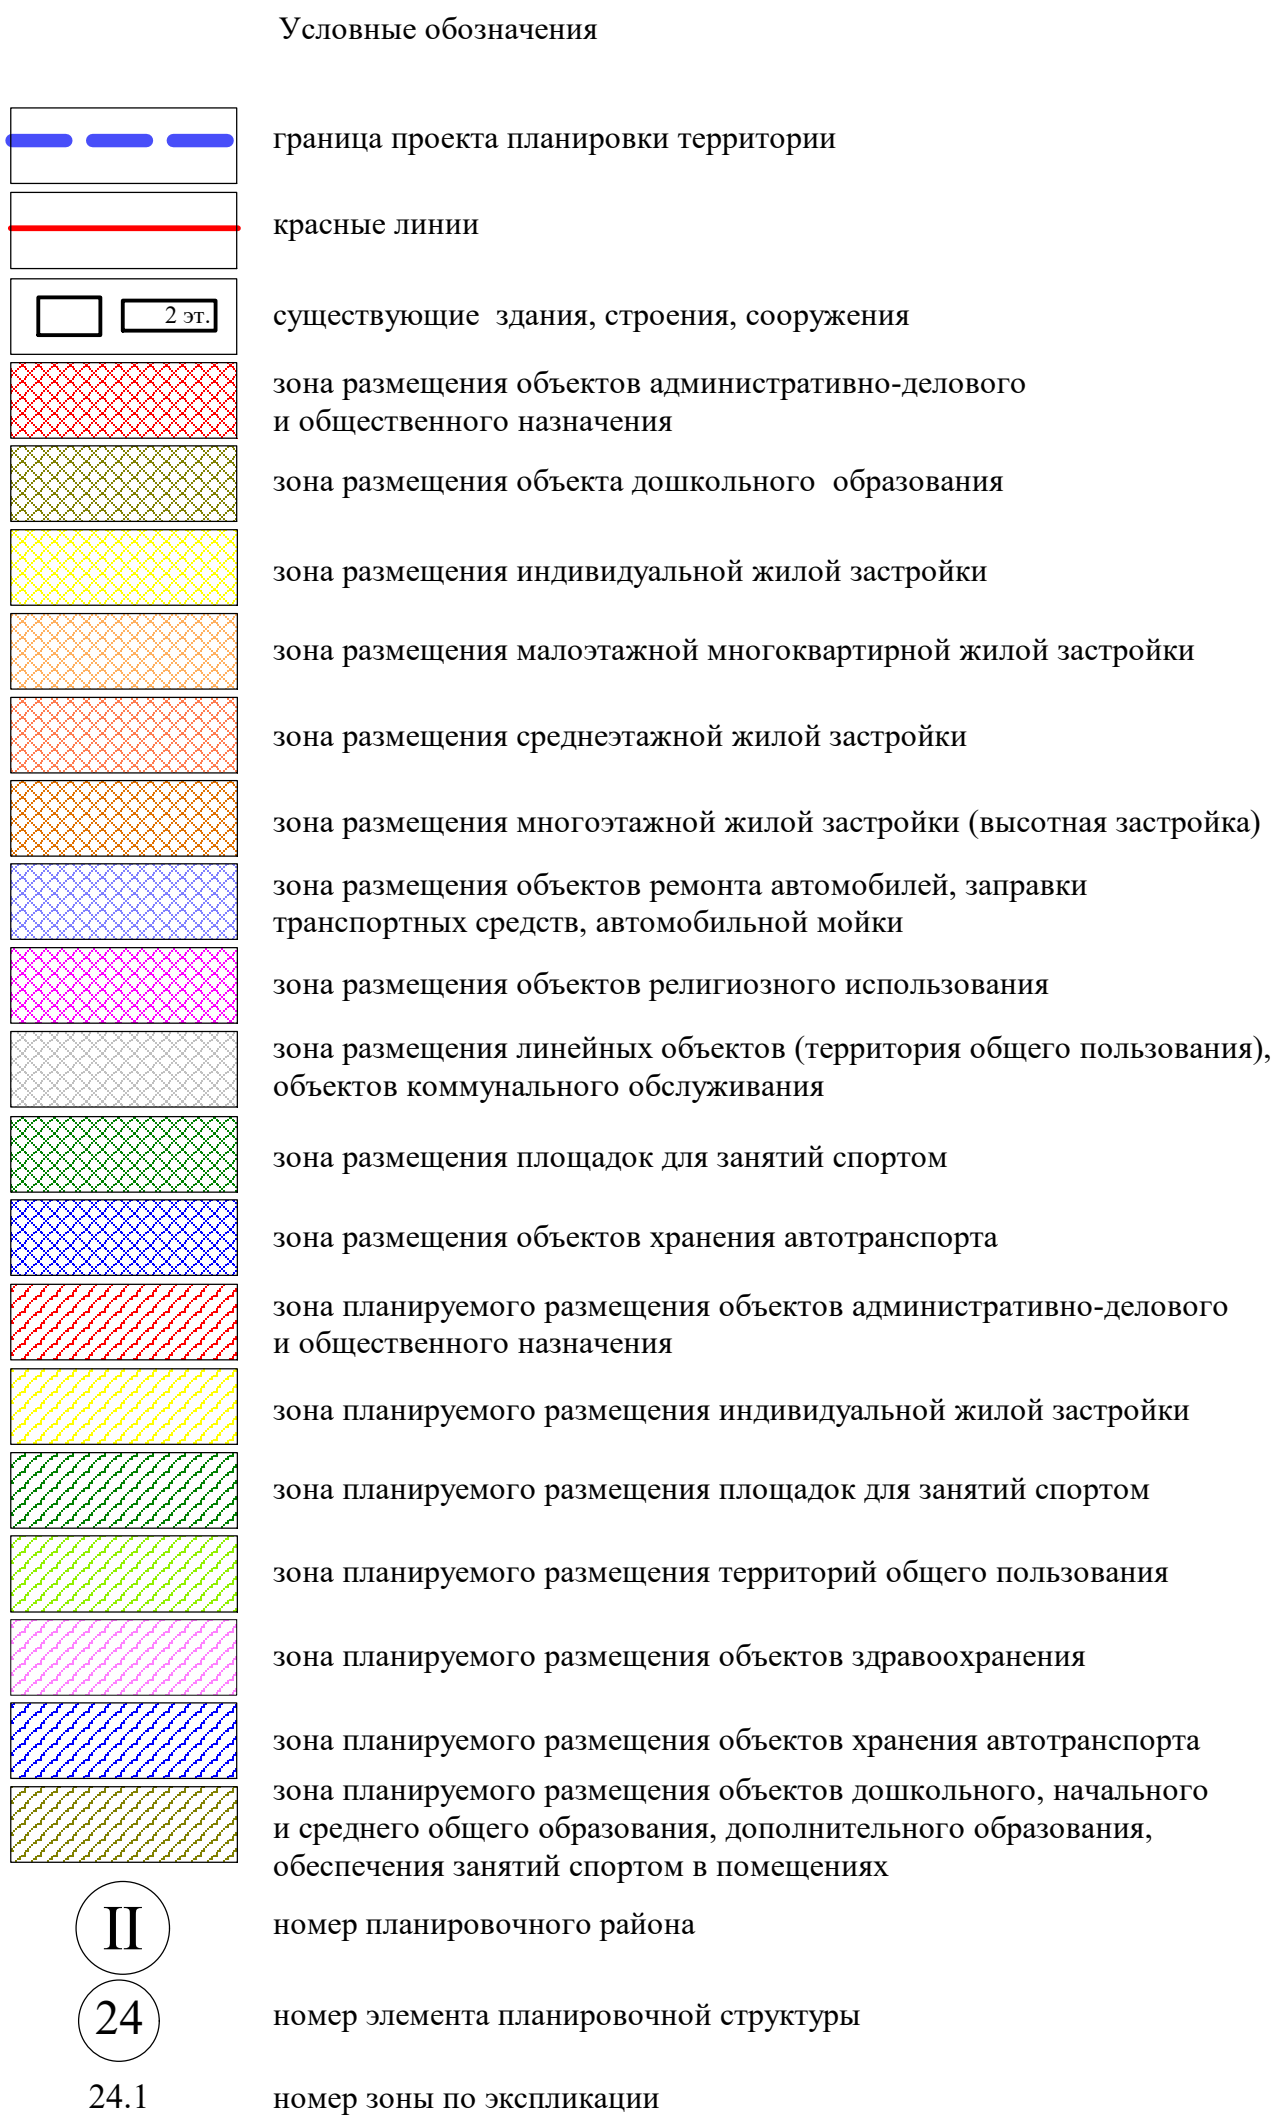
Условные обозначения

граница проекта планировки территории

красные линии

2 эт.

существующие здания, строения, сооружения

зона размещения объектов административно-делового и общественного назначения

зона размещения объекта дошкольного образования

зона размещения индивидуальной жилой застройки

зона размещения малоэтажной многоквартирной жилой застройки

зона размещения среднеэтажной жилой застройки

зона размещения многоэтажной жилой застройки (высотная застройка)

зона размещения объектов ремонта автомобилей, заправки транспортных средств, автомобильной мойки

зона размещения объектов религиозного использования

зона размещения линейных объектов (территория общего пользования), объектов коммунального обслуживания

зона размещения площадок для занятий спортом

зона размещения объектов хранения автотранспорта

зона планируемого размещения объектов административно-делового и общественного назначения

зона планируемого размещения индивидуальной жилой застройки

зона планируемого размещения площадок для занятий спортом

зона планируемого размещения территорий общего пользования

зона планируемого размещения объектов здравоохранения

зона планируемого размещения объектов хранения автотранспорта

зона планируемого размещения объектов дошкольного, начального и среднего общего образования, дополнительного образования, обеспечения занятий спортом в помещениях

II

номер планировочного района

24

номер элемента планировочной структуры

24.1

номер зоны по экспликации